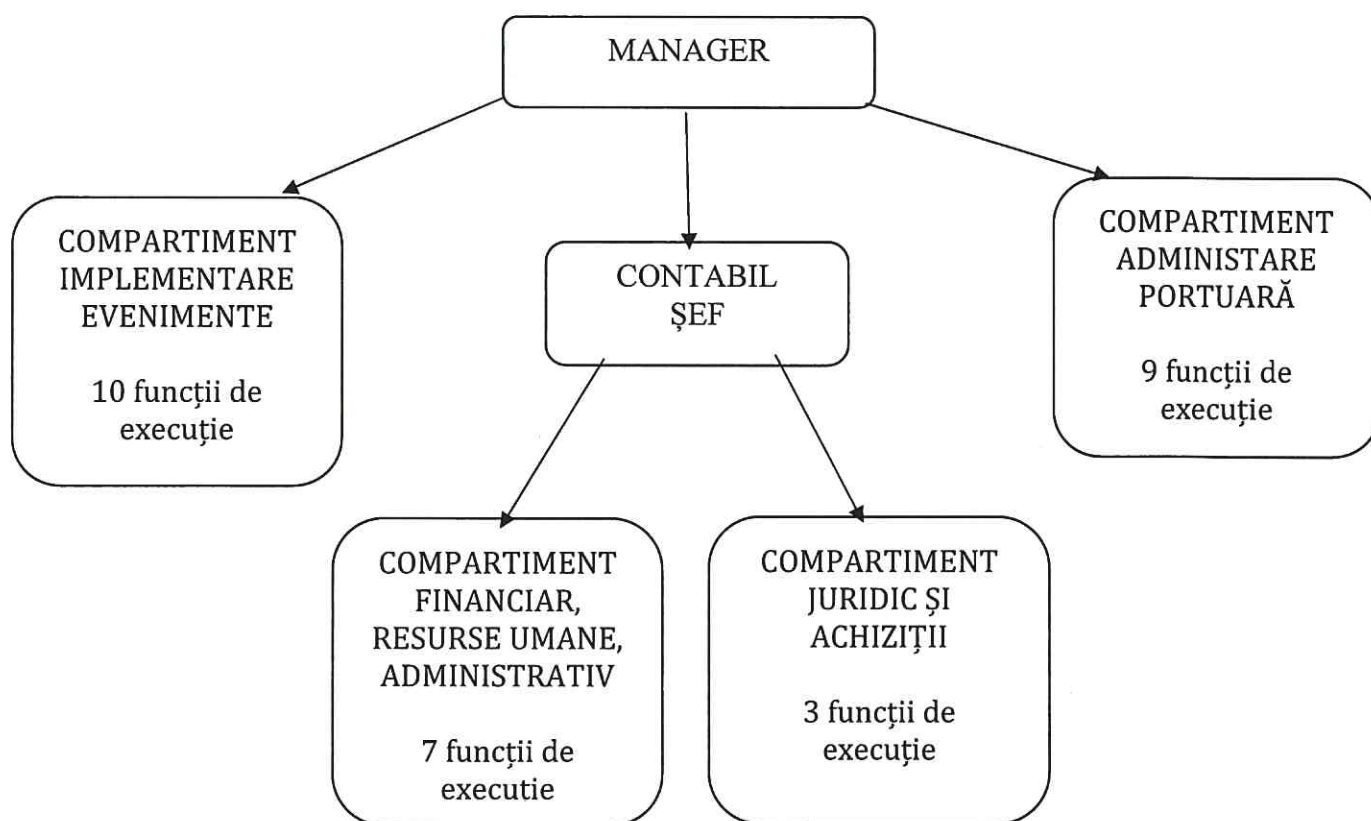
MANAGER

COMPARTIMENT IMPLEMENTARE EVENIMENTE

10 funcții de execuție

CONTABIL ȘEF

COMPARTIMENT ADMINISTARE PORTUARĂ

9 funcții de execuție

COMPARTIMENT FINANCIAR, RESURSE UMANE, ADMINISTRATIV

7 funcții de executie

COMPARTIMENT JURIDIC ȘI ACHIZIȚII

3 funcții de execuție